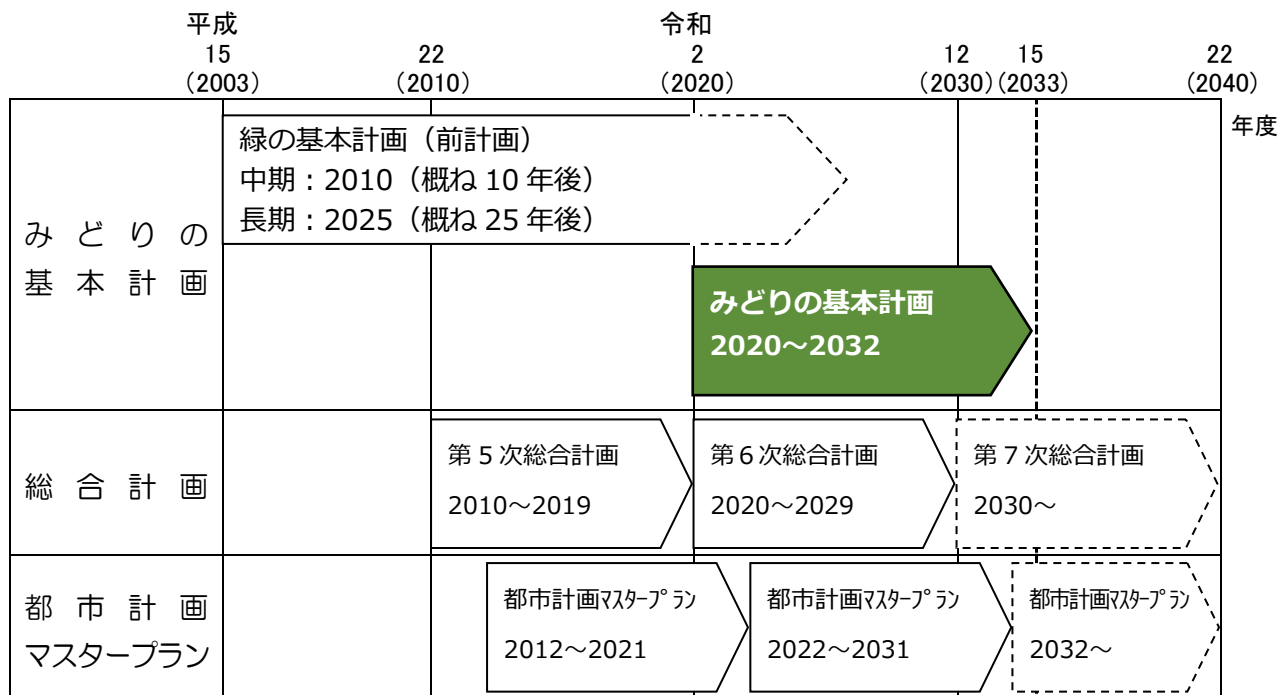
平成
15
(2003)

22
(2010)

令和
2
(2020)

12
(2030)

15
(2033)

22
(2040)

年度

| | | | | |
|---|---|---|---|---|
| みどりの基本計画 | 緑の基本計画（前計画）<br>中期：2010（概ね 10 年後）<br>長期：2025（概ね 25 年後） | | | |
| | | | みどりの基本計画<br>2020～2032 | |
| 総合計画 | | 第 5 次総合計画<br>2010～2019 | 第 6 次総合計画<br>2020～2029 | 第 7 次総合計画<br>2030～ |
| 都市計画マスタープラン | | 都市計画ﾏｽﾀｰﾌﾟﾗﾝ<br>2012～2021 | 都市計画ﾏｽﾀｰﾌﾟﾗﾝ<br>2022～2031 | 都市計画ﾏｽﾀｰﾌﾟﾗﾝ<br>2032～ |